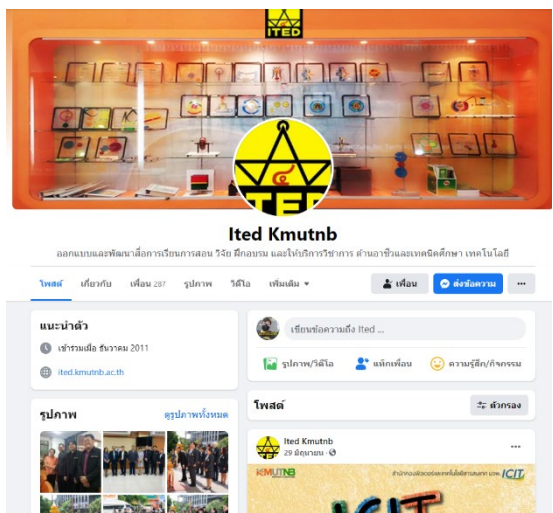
ITED

Ited Kmutnb

ออกแบบและพัฒนาสื่อการเรียนการสอน วิจัย ฝึกอบรม และให้บริการวิชาการ ด้านอาชีวและเทคนิคศึกษา เทคโนโลยี

โพสต์ เกี่ยวกับ เพื่อน 287 รูปภาพ วิดีโอ เพิ่มเติม ▾

เพื่อน ส่งข้อความ ···

แนะนำตัว

เข้าร่วมเมื่อ ธันวาคม 2011

ited.kmutnb.ac.th

รูปภาพ

ดูรูปภาพทั้งหมด

เขียนข้อความถึง Ited ...

รูปภาพ/วิดีโอ แท็กเพื่อน ความรู้สึก/กิจกรรม

โพสต์

ตัวกรอง

Ited Kmutnb

29 มิถุนายน · 

···

KMUTNB

ICIT